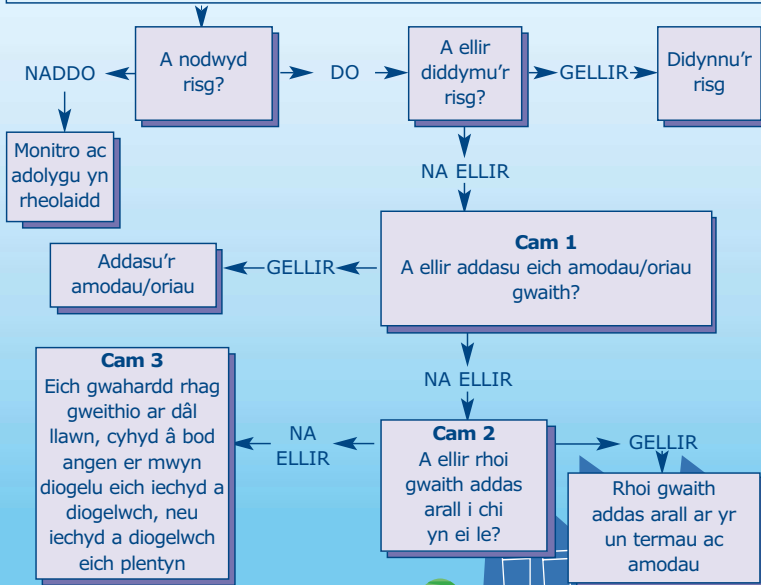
A nodwyd risg?

NADDO

DO

A ellir diddymu'r risg?

GELLIR

Didynnu'r risg

Monitro ac adolygu yn rheolaidd

NA ELLIR

**Cam 1**
A ellir addasu eich amodau/oriau gwaith?

GELLIR

Addasu'r amodau/oriau

NA ELLIR

**Cam 2**
A ellir rhoi gwaith addas arall i chi yn ei le?

NA ELLIR

**Cam 3**
Eich gwahardd rhag gweithio ar dâl llawn, cyhyd â bod angen er mwyn diogelu eich iechyd a diogelwch, neu iechyd a diogelwch eich plentyn

GELLIR

Rhoi gwaith addas arall ar yr un termau ac amodau